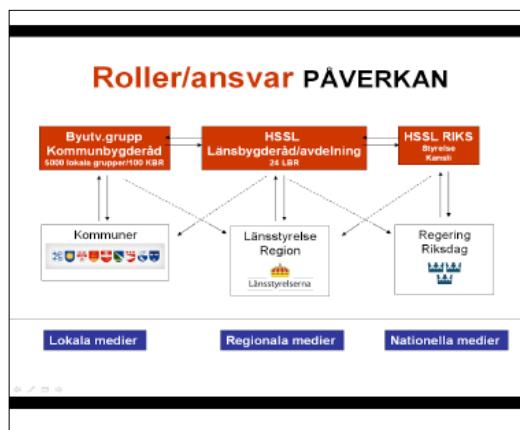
Roller/ansvar PÅVERKAN

Byutv.grupp Kommunbygderåd
5000 lokala grupper/100 KBR

HSSL Länsbygderåd/avdelning
24 LBR

HSSL RIKS
Styrelse
Kansli

Kommuner

Länsstyrelse Region
Länsstyrelserna

Regering Riksdag

Lokala medier

Regionala medier

Nationella medier